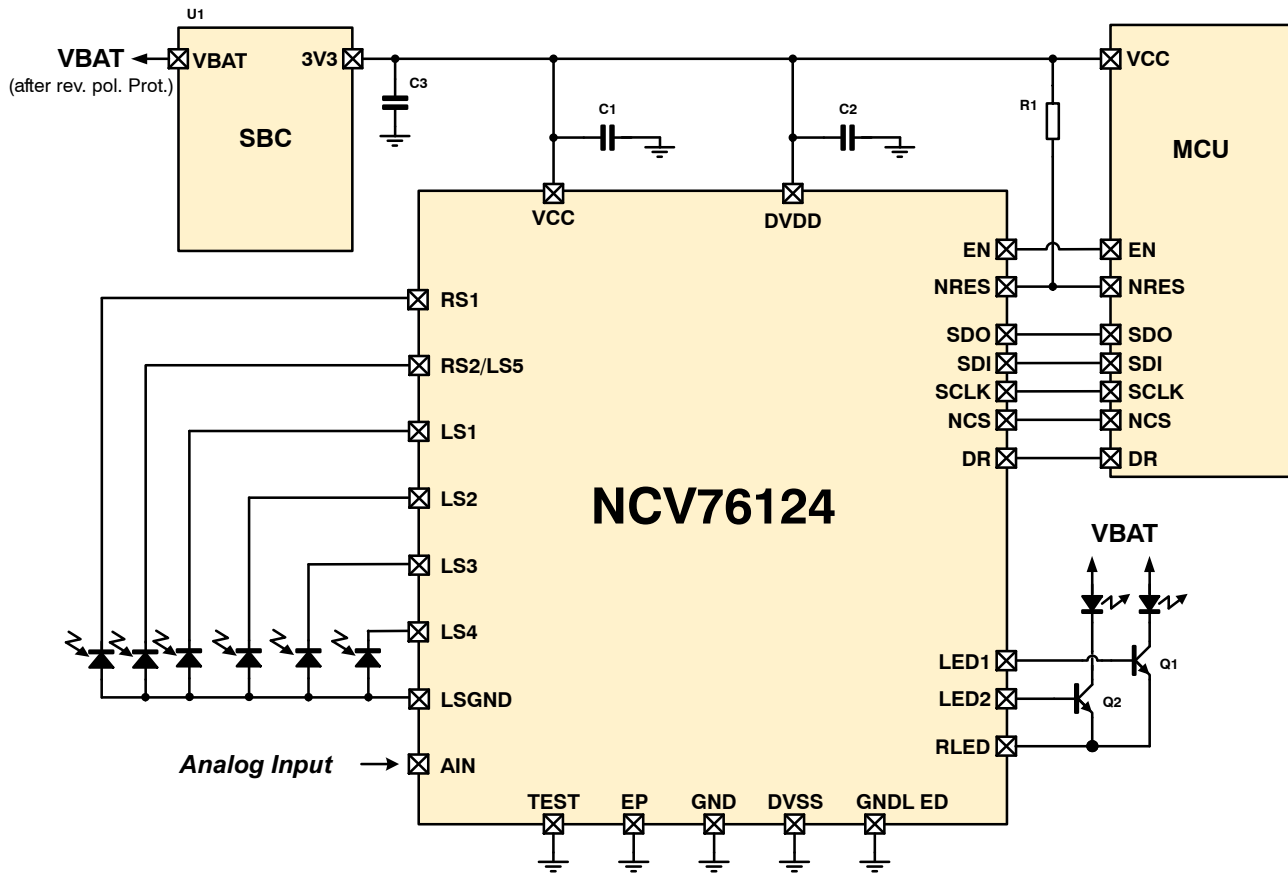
U1

VBAT

(after rev. pol. Prot.)

VBAT

3V3

SBC

C3

C1

C2

R1

VCC

MCU

VCC

DVDD

EN

EN

NRES

NRES

SDO

SDO

SDI

SDI

SCLK

SCLK

NCS

NCS

DR

DR

RS1

RS2/LS5

LS1

LS2

LS3

LS4

LSGND

NCV76124

VBAT

LED1

Q1

LED2

Q2

RLED

Analog Input

AIN

TEST

EP

GND

DVSS

GNDL ED